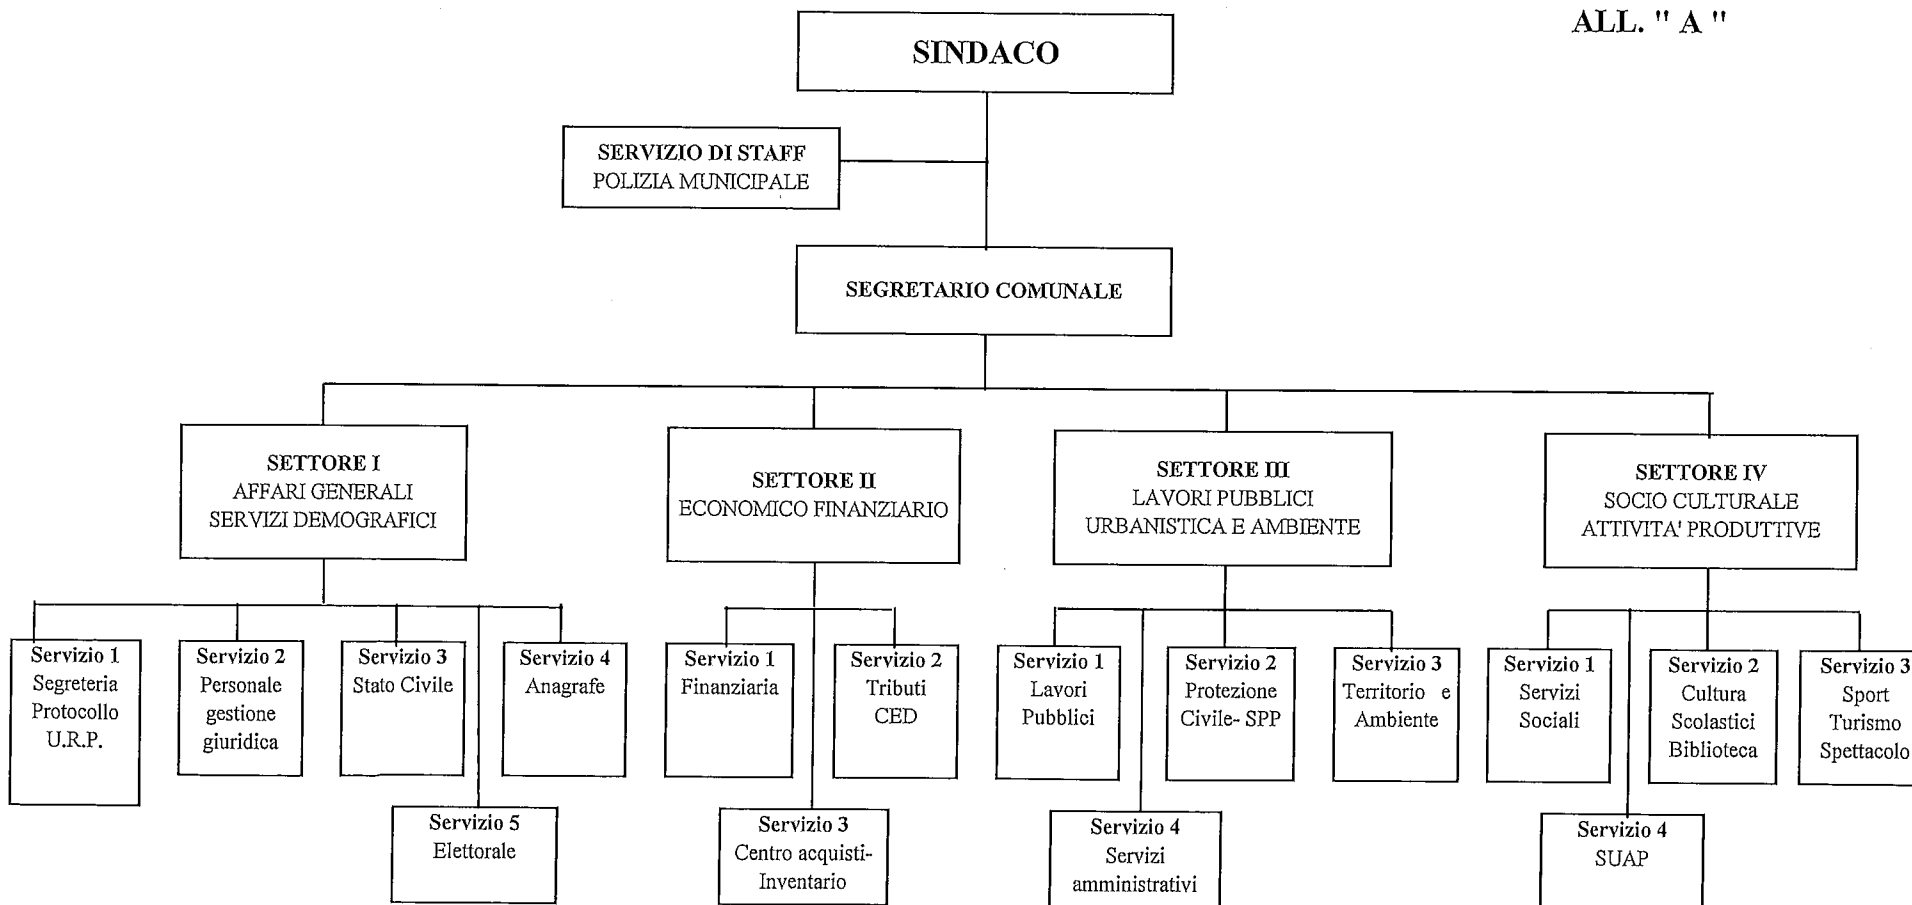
ALL. " A "

SINDACO

SERVIZIO DI STAFF
POLIZIA MUNICIPALE

SEGRETARIO COMUNALE

SETTORE I
AFFARI GENERALI
SERVIZI DEMOGRAFICI

SETTORE II
ECONOMICO FINANZIARIO

SETTORE III
LAVORI PUBBLICI
URBANISTICA E AMBIENTE

SETTORE IV
SOCIO CULTURALE
ATTIVITA' PRODUTTIVE

Servizio 1
Segreteria
Protocollo
U.R.P.

Servizio 2
Personale
gestione
giuridica

Servizio 3
Stato Civile

Servizio 4
Anagrafe

Servizio 5
Elettorale

Servizio 1
Finanziaria

Servizio 2
Tributi
CED

Servizio 3
Centro acquisti-
Inventario

Servizio 1
Lavori
Pubblici

Servizio 2
Protezione
Civile- SPP

Servizio 3
Territorio e
Ambiente

Servizio 4
Servizi
amministrativi

Servizio 1
Servizi
Sociali

Servizio 2
Cultura
Scolastici
Biblioteca

Servizio 3
Sport
Turismo
Spettacolo

Servizio 4
SUAP